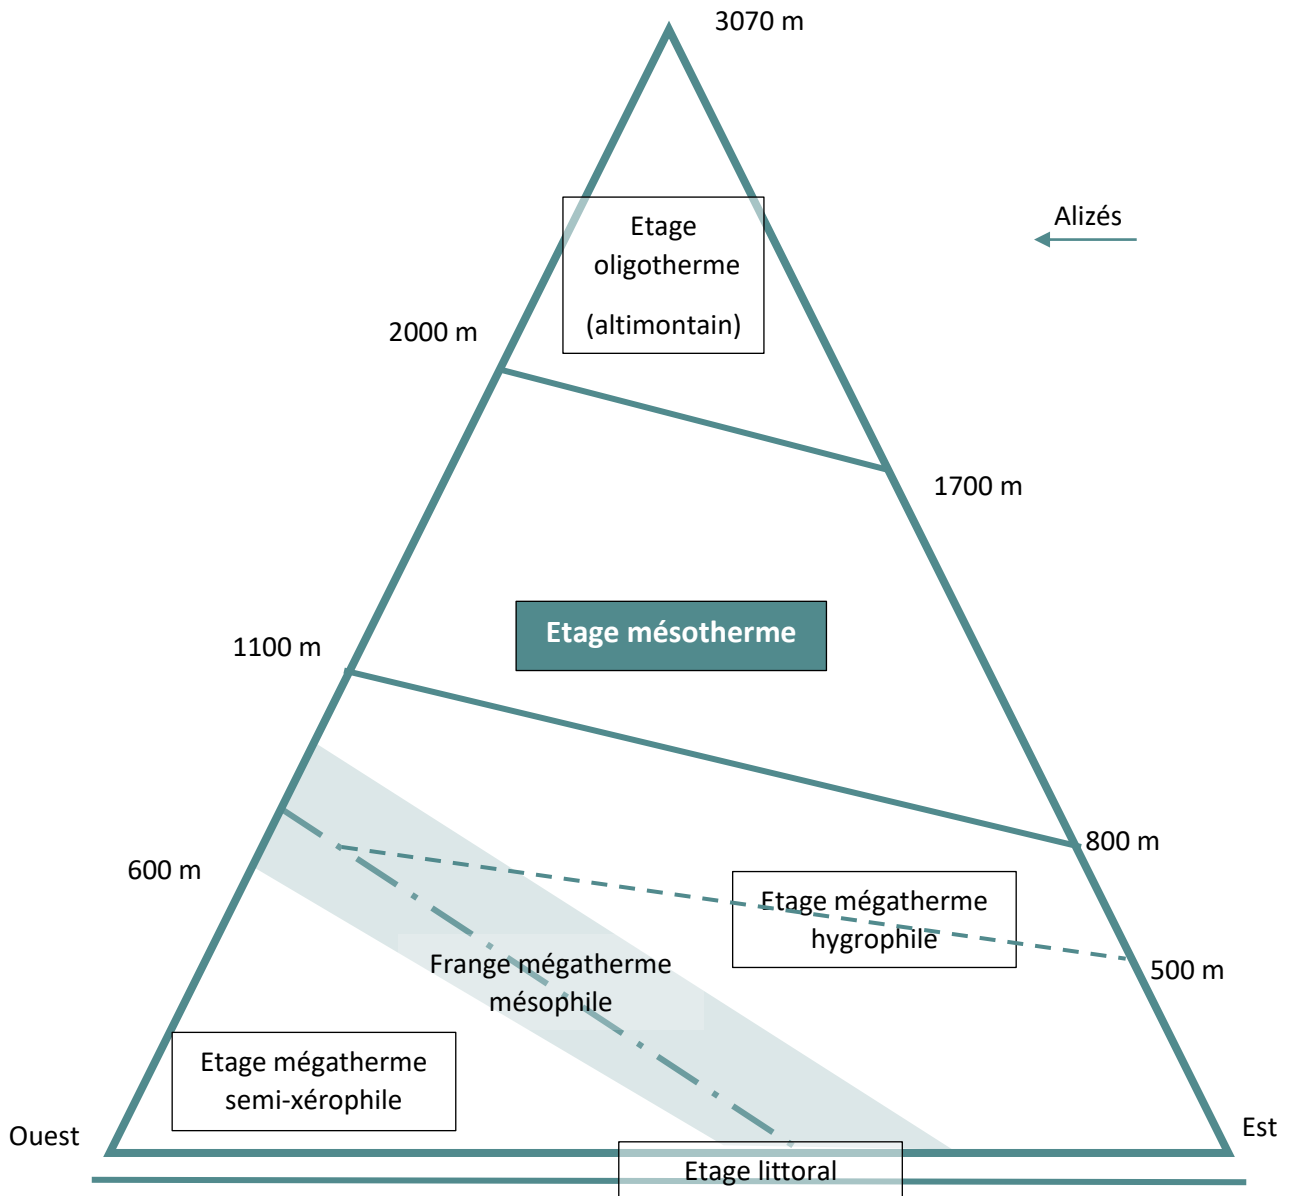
3070 m

Alizés

Etage oligotherme

(altimontain)

2000 m

1700 m

Etage mésotherme

1100 m

800 m

600 m

Etage mégatherme hygrophile

500 m

Frange mégatherme mésophile

Etage mégatherme semi-xérophile

Ouest

Est

Etage littoral